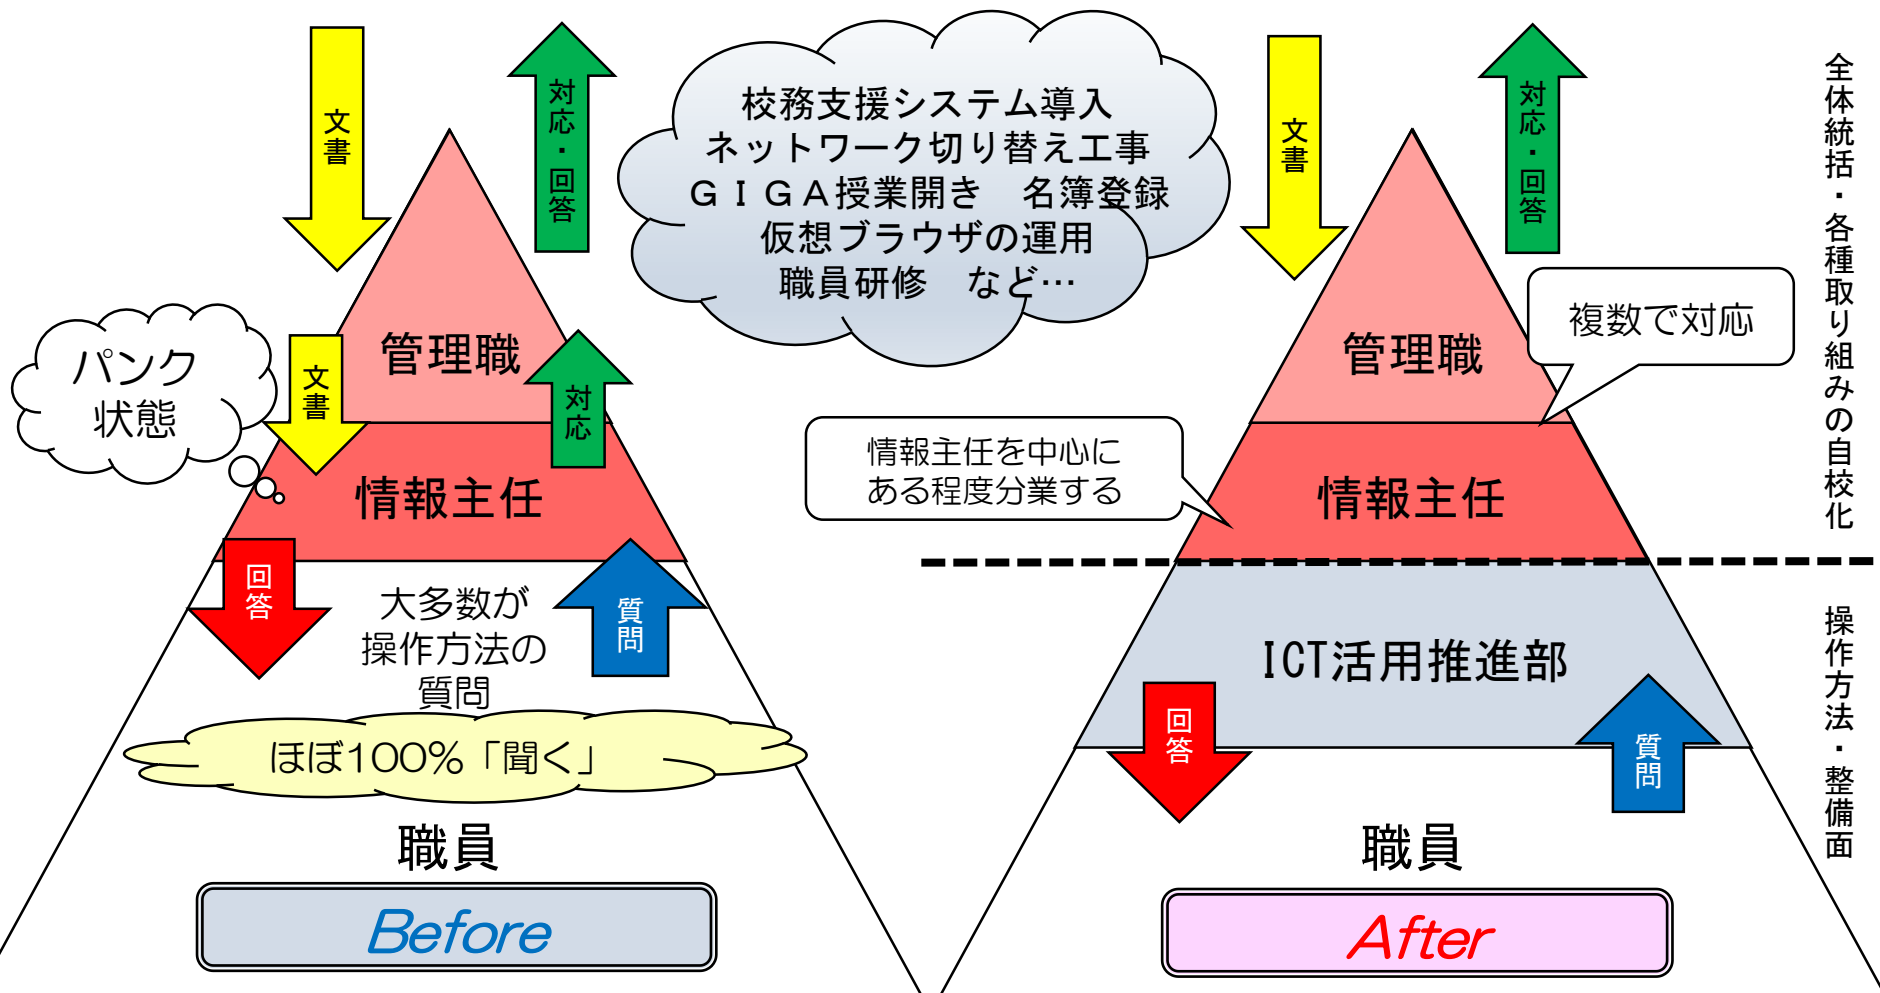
文書

対応・回答

校務支援システム導入
ネットワーク切り替え工事
ＧＩＧＡ授業開き　名簿登録
仮想ブラウザの運用
職員研修　など…

文書

対応・回答

全体統括・各種取り組みの自校化

パンク状態

管理職

文書

対応

情報主任

回答

大多数が
操作方法の
質問

質問

ほぼ100%「聞く」

職員

Before

管理職

複数で対応

情報主任を中心に
ある程度分業する

情報主任

ICT活用推進部

回答

質問

職員

After

操作方法・整備面